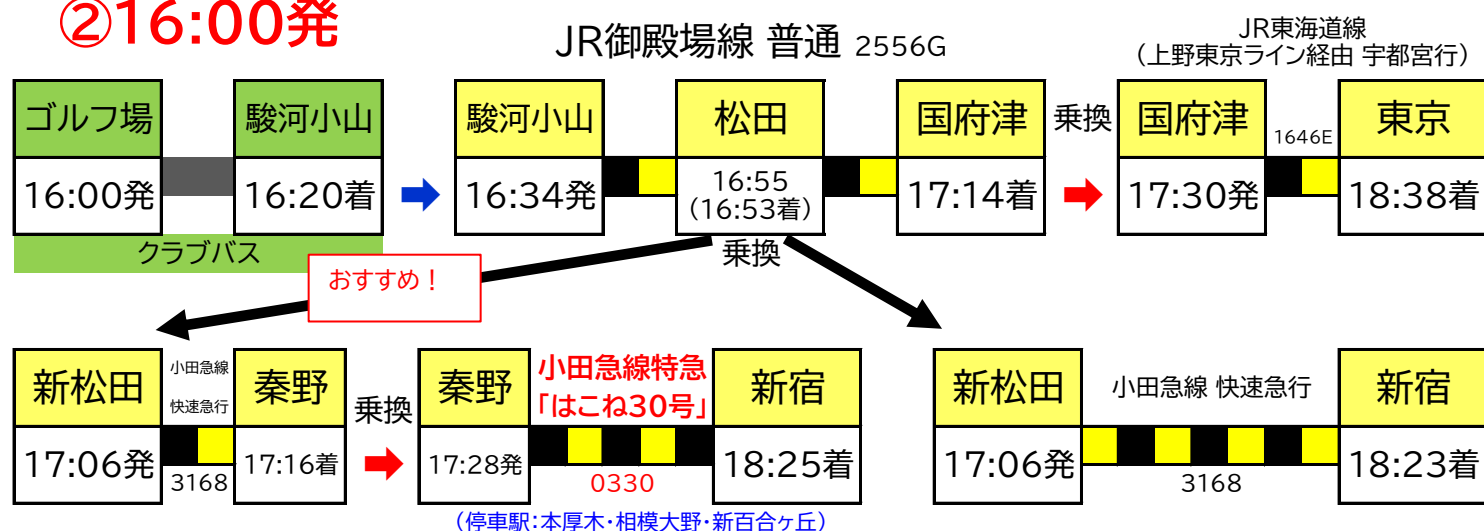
②16:00発

JR御殿場線 普通 2556G

JR東海道線
（上野東京ライン経由 宇都宮行）

ゴルフ場
16:00発

駿河小山
16:20着

クラブバス

駿河小山
16:34発

松田
16:55
（16:53着）

国府津
17:14着

乗換

国府津
17:30発

1646E

東京
18:38着

乗換

おすすめ！

新松田
17:06発

小田急線
快速急行
3168

秦野
17:16着

乗換

秦野
17:28発

小田急線特急
「はこね30号」
0330

新宿
18:25着

（停車駅：本厚木・相模大野・新百合ヶ丘）

新松田
17:06発

小田急線 快速急行
3168

新宿
18:23着